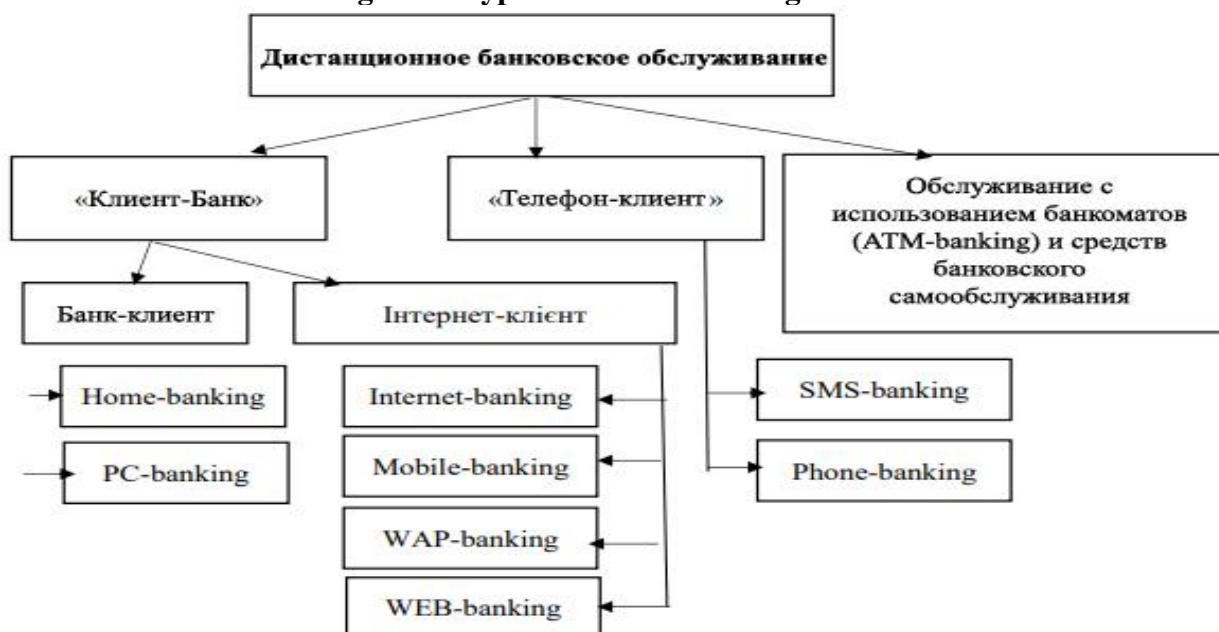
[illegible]

Дистанционное банковское обслуживание

«Клиент-Банк»

«Телефон-клиент»

Обслуживание с использованием банкоматов (ATM-banking) и средств банковского самообслуживания

Банк-клиент

Інтернет-клієнт

Home-banking

PC-banking

Internet-banking

Mobile-banking

WAP-banking

WEB-banking

SMS-banking

Phone-banking